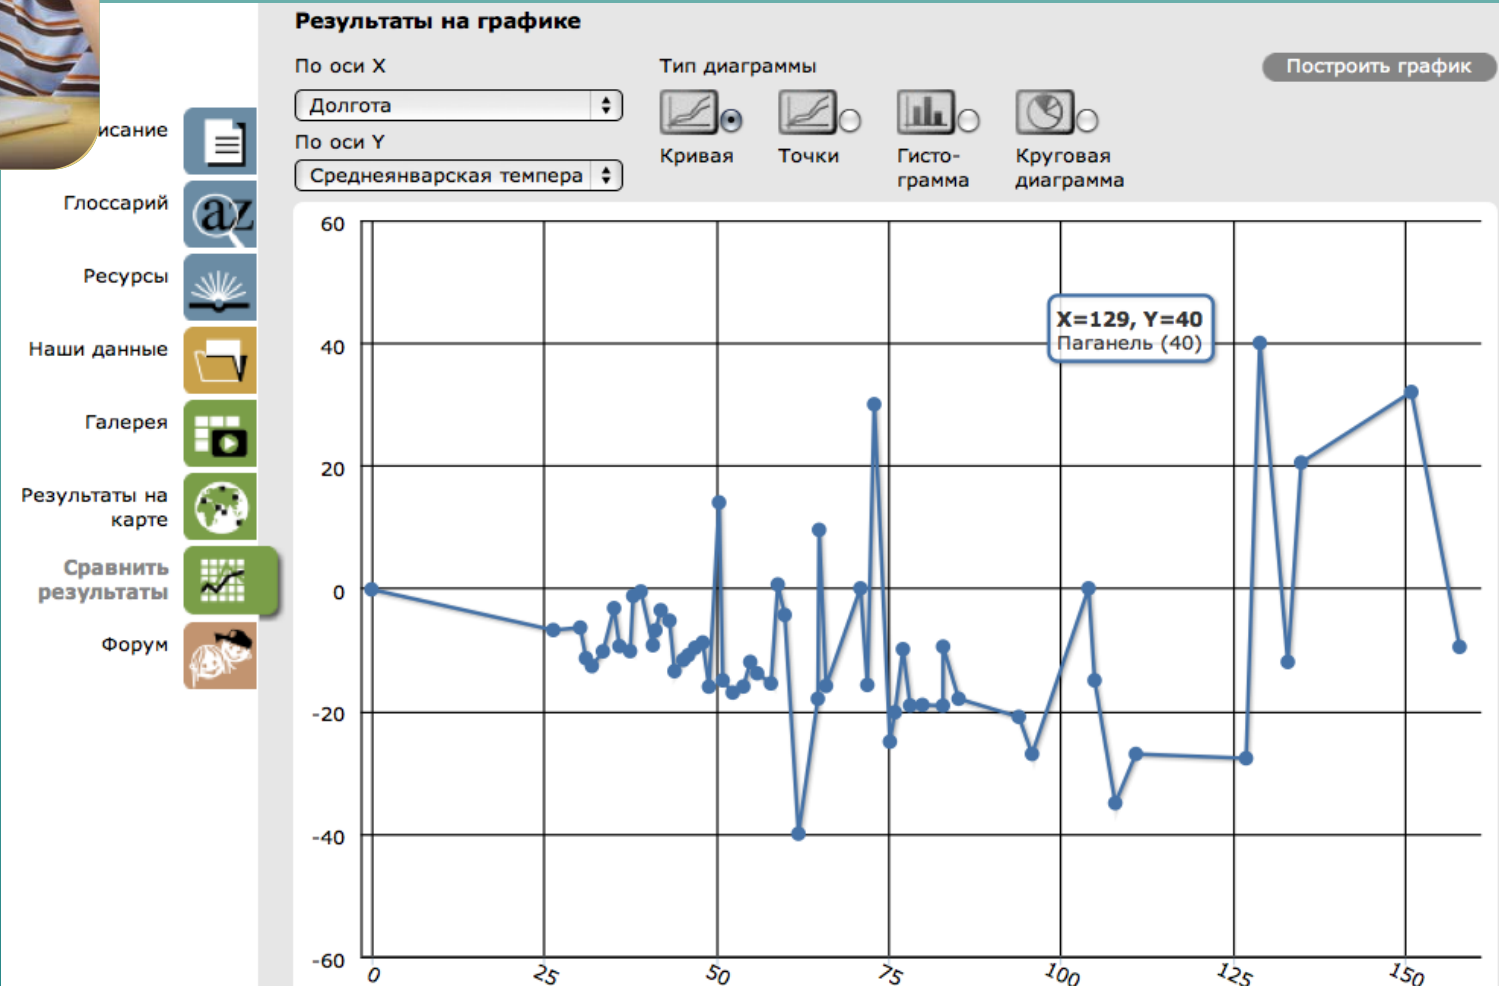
исание

Глоссарий

Ресурсы

Наши данные

Галерея

Результаты на карте

Сравнить результаты

Форум

Результаты на графике

По оси X

Долгота

По оси Y

Среднеянварская темпера

Тип диаграммы

Кривая

Точки

Гисто-грамма

Круговая диаграмма

Построить график

X=129, Y=40
Паганель (40)

60
40
20
0
-20
-40
-60

0
25
50
75
100
125
150